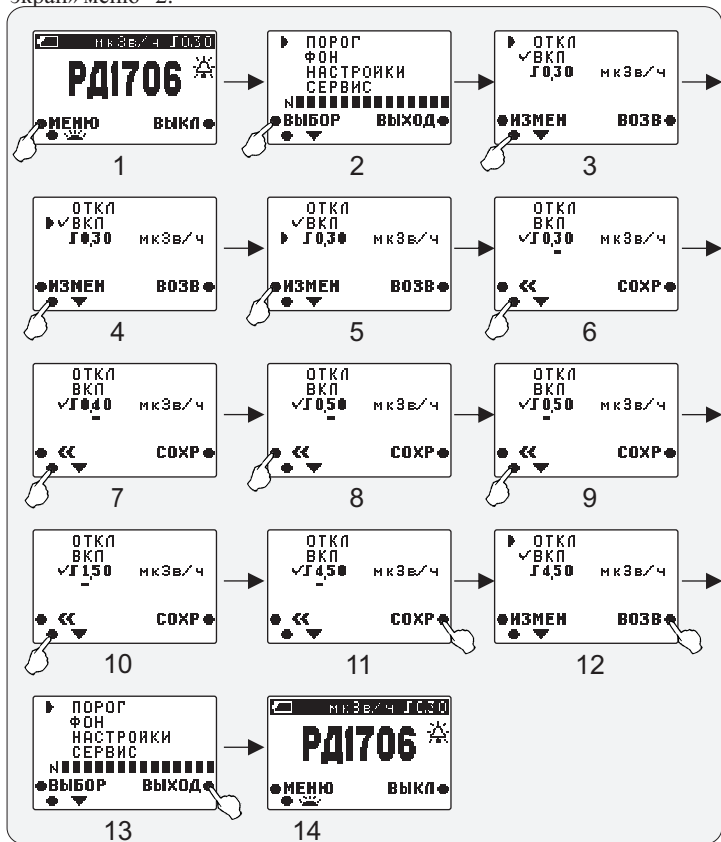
Экран «Меню» 2.

мкЗв/ч $\Gamma$0.30
РД1706
МЕНЮ ВЫКЛ
1

ПОРОГ
ФОН
НАСТРОЙКИ
СЕРВИС
N
ВЫБОР ВЫХОД
2

ОТКЛ
✓ВКЛ
$\Gamma$0.30 мкЗв/ч
ИЗМЕН ВОЗВ
3

ОТКЛ
✓ВКЛ
$\Gamma$0.30 мкЗв/ч
ИЗМЕН ВОЗВ
4

ОТКЛ
✓ВКЛ
$\Gamma$0.30 мкЗв/ч
ИЗМЕН ВОЗВ
5

ОТКЛ
ВКЛ
✓$\Gamma$0.30 мкЗв/ч
<< СОХР
6

ОТКЛ
ВКЛ
✓$\Gamma$0.40 мкЗв/ч
<< СОХР
7

ОТКЛ
ВКЛ
✓$\Gamma$0.50 мкЗв/ч
<< СОХР
8

ОТКЛ
ВКЛ
✓$\Gamma$0.50 мкЗв/ч
<< СОХР
9

ОТКЛ
ВКЛ
✓$\Gamma$1.50 мкЗв/ч
<< СОХР
10

ОТКЛ
ВКЛ
✓$\Gamma$4.50 мкЗв/ч
<< СОХР
11

ОТКЛ
✓ВКЛ
$\Gamma$4.50 мкЗв/ч
ИЗМЕН ВОЗВ
12

ПОРОГ
ФОН
НАСТРОЙКИ
СЕРВИС
N
ВЫБОР ВЫХОД
13

мкЗв/ч $\Gamma$0.30
РД1706
МЕНЮ ВЫКЛ
14